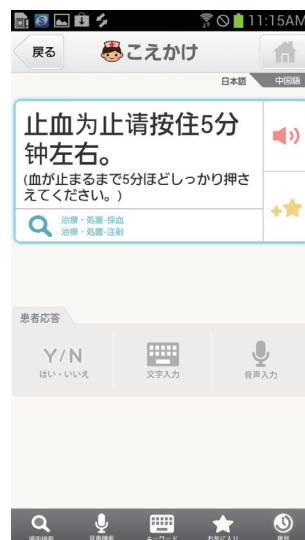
11:15AM

戻る

こえかけ

日本語

中国語

止血为止请按住5分钟左右。

(血が止まるまで5分ほどしっかり押さえてください。)

治療・処置-採血
治療・処置-注射

患者応答

Y/N
はい・いいえ

文字入力

音声入力

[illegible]

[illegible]

キーワード

お気に入り

履歴